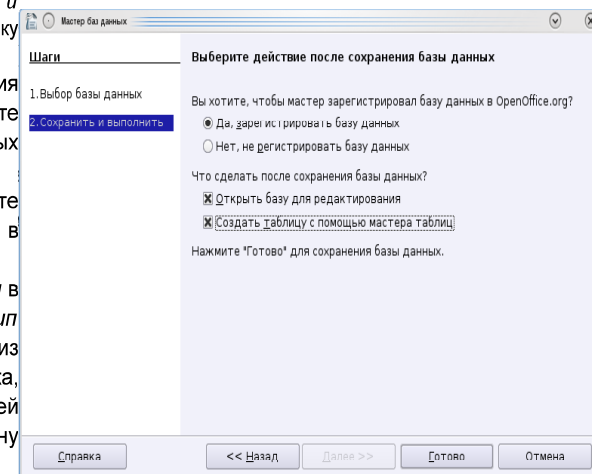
и
ку
ия
те
ых
те
в
в
ип
из
ка,
ей
ну

Мастер баз данных

Шаги

1.Выбор базы данных

2.Сохранить и выполнить

Выберите действие после сохранения базы данных

Вы хотите, чтобы мастер зарегистрировал базу данных в OpenOffice.org?

Да, зарегистрировать базу данных

Нет, не регистрировать базу данных

Что сделать после сохранения базы данных?

Открыть базу для редактирования

Создать таблицу с помощью мастера таблиц

Нажмите "Готово" для сохранения базы данных.

Справка

<< Назад

Далее >>

Готово

Отмена